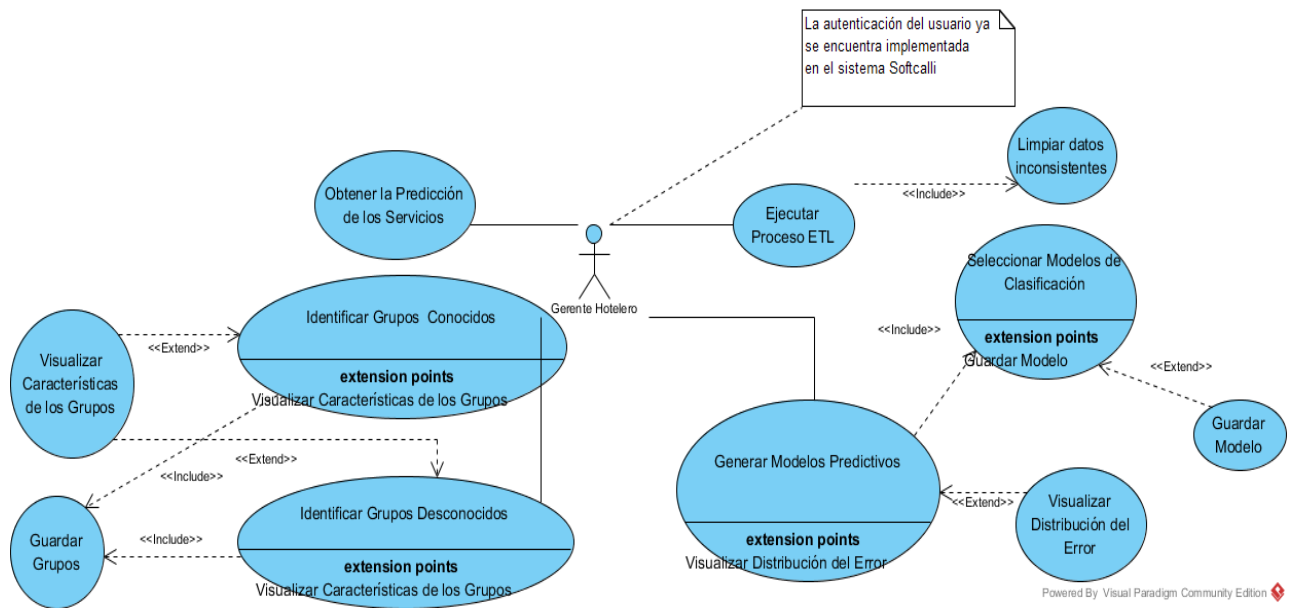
La autenticación del usuario ya se encuentra implementada en el sistema Softcalli

Limpiar datos inconsistentes

<<Include>>

Obtener la Predicción de los Servicios

Ejecutar Proceso ETL

Gerente Hotelero

Seleccionar Modelos de Clasificación

extension points
Guardar Modelo

<<Include>>

<<Extend>>

Guardar Modelo

Identificar Grupos Conocidos

extension points
Visualizar Características de los Grupos

Visualizar Características de los Grupos

<<Extend>>

<<Extend>>

<<Include>>

Generar Modelos Predictivos

extension points
Visualizar Distribución del Error

<<Extend>>

Visualizar Distribución del Error

Guardar Grupos

<<Include>>

Identificar Grupos Desconocidos

extension points
Visualizar Características de los Grupos

Powered By Visual Paradigm Community Edition